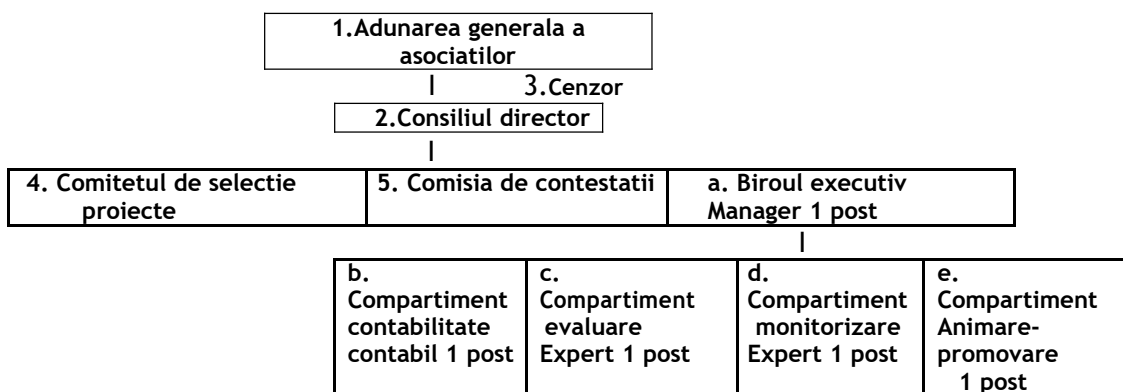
1.Adunarea generala a asociatilor

I 3.Cenzor

2.Consiliul director

I

| 4. Comitetul de selectie proiecte | 5. Comisia de contestatii | a. Biroul executiv Manager 1 post |
|---|---|---|

I

| b. Compartiment contabilitate contabil 1 post | c. Compartiment evaluare Expert 1 post | d. Compartiment monitorizare Expert 1 post | e. Compartiment Animare-promovare 1 post |
|---|---|---|---|